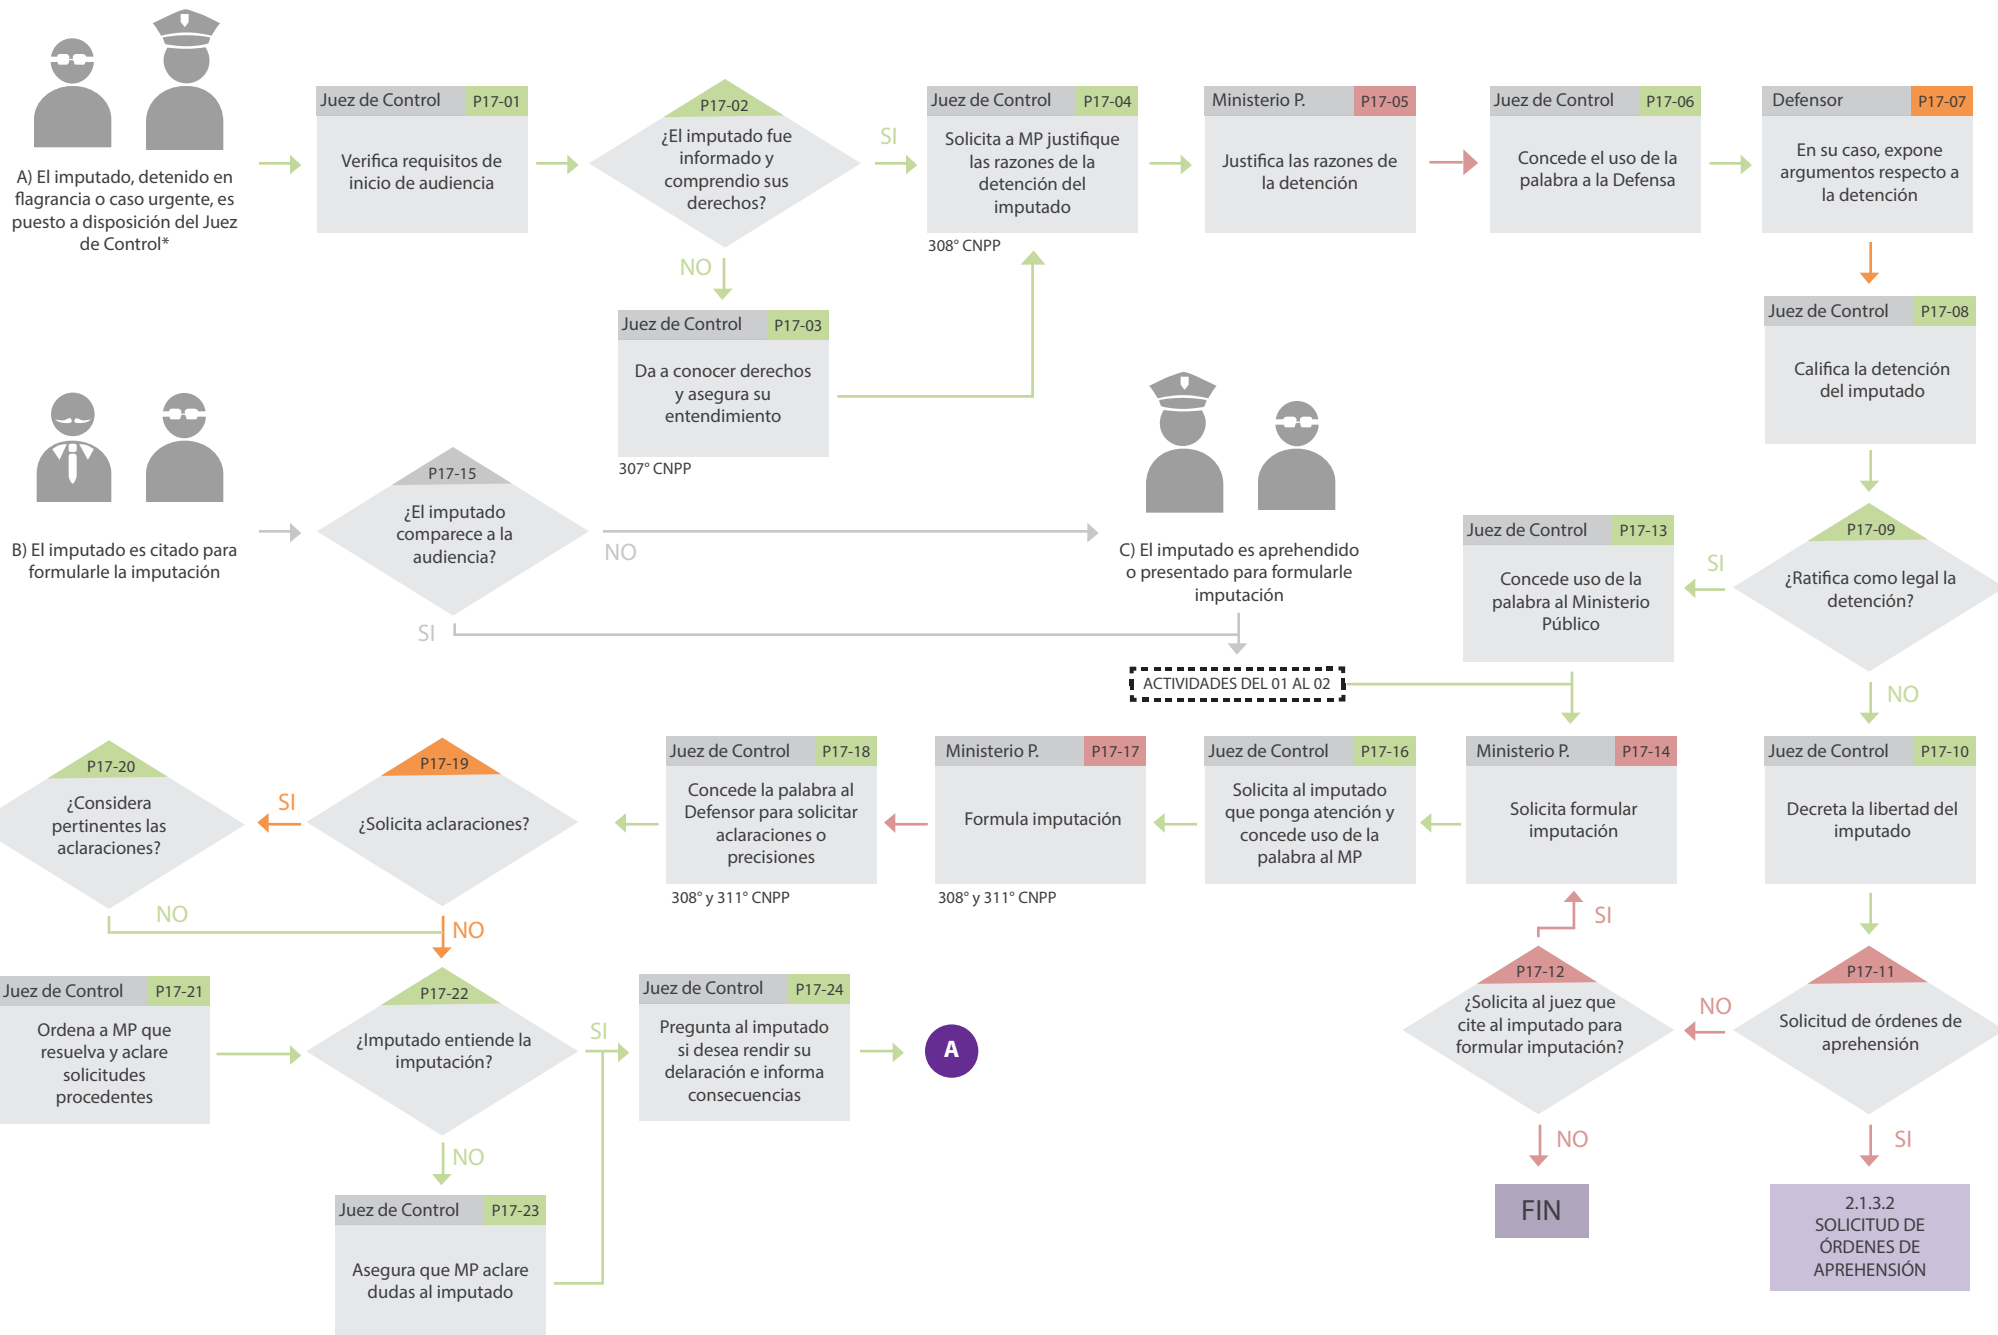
A) El imputado, detenido en flagrancia o caso urgente, es puesto a disposición del Juez de Control*

Juez de Control P17-01
Verifica requisitos de inicio de audiencia

P17-02
¿El imputado fue informado y comprendio sus derechos?

SI

Juez de Control P17-04
Solicita a MP justifique las razones de la detención del imputado
308° CNPP

Ministerio P. P17-05
Justifica las razones de la detención

Juez de Control P17-06
Concede el uso de la palabra a la Defensa

Defensor P17-07
En su caso, expone argumentos respecto a la detención

NO

Juez de Control P17-03
Da a conocer derechos y asegura su entendimiento
307° CNPP

Juez de Control P17-08
Califica la detención del imputado

B) El imputado es citado para formularle la imputación

P17-15
¿El imputado comparece a la audiencia?

NO

SI

C) El imputado es aprehendido o presentado para formularle imputación

ACTIVIDADES DEL 01 AL 02

Juez de Control P17-13
Concede uso de la palabra al Ministerio Público

SI

P17-09
¿Ratifica como legal la detención?

NO

P17-20
¿Considera pertinentes las aclaraciones?

SI

P17-19
¿Solicita aclaraciones?

Juez de Control P17-18
Concede la palabra al Defensor para solicitar aclaraciones o precisiones
308° y 311° CNPP

Ministerio P. P17-17
Formula imputación
308° y 311° CNPP

Juez de Control P17-16
Solicita al imputado que ponga atención y concede uso de la palabra al MP

Ministerio P. P17-14
Solicita formular imputación

Juez de Control P17-10
Decreta la libertad del imputado

NO

NO

SI

Juez de Control P17-21
Ordena a MP que resuelva y aclare solicitudes procedentes

P17-22
¿Imputado entiende la imputación?

SI

Juez de Control P17-24
Pregunta al imputado si desea rendir su delaración e informa consecuencias

A

P17-12
¿Solicita al juez que cite al imputado para formular imputación?

NO

P17-11
Solicitud de órdenes de aprehensión

NO

Juez de Control P17-23
Asegura que MP aclare dudas al imputado

NO

FIN

SI

2.1.3.2
SOLICITUD DE ÓRDENES DE APREHENSIÓN